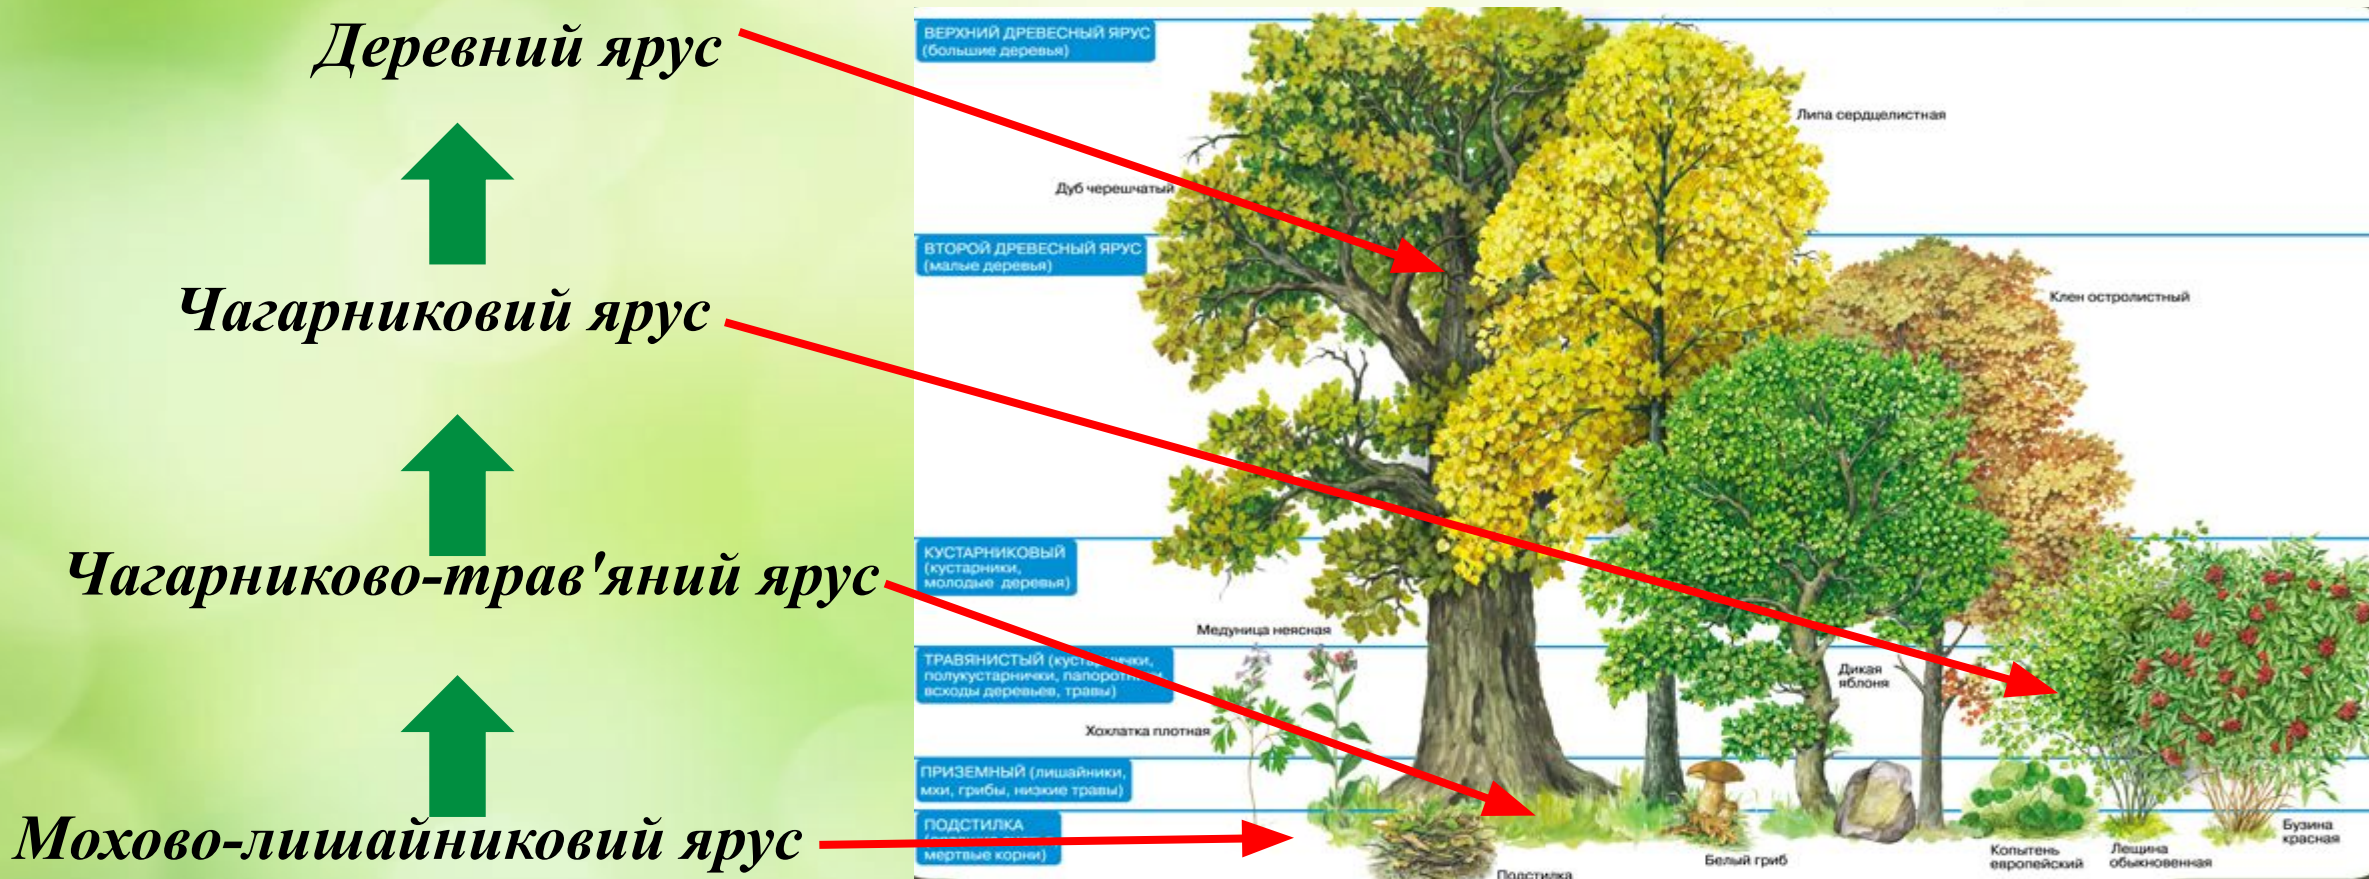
Деревний ярус

Чагарниковий ярус

Чагарниково-трав'яний ярус

Мохово-лишайниковий ярус

ВЕРХНИЙ ДРЕВЕСНЫЙ ЯРУС (большие деревья)

Липа сердцелистная

Дуб черешчатый

ВТОРОЙ ДРЕВЕСНЫЙ ЯРУС (малые деревья)

Клен остролистный

КУСТАРНИКОВЫЙ (кустарники, молодые деревья)

Медуница неясная

ТРАВЯНИСТЫЙ (куст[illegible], полукустарнички, папорот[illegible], всходы деревьев, травы)

Дикая яблоня

Хохлатка плотная

ПРИЗЕМНЫЙ (лишайники, мхи, грибы, низкие травы)

ПОДСТИЛКА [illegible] мертвые корни)

Белый гриб

Копытень европейский

Лещина обыкновенная

Бузина красная

Подстилка